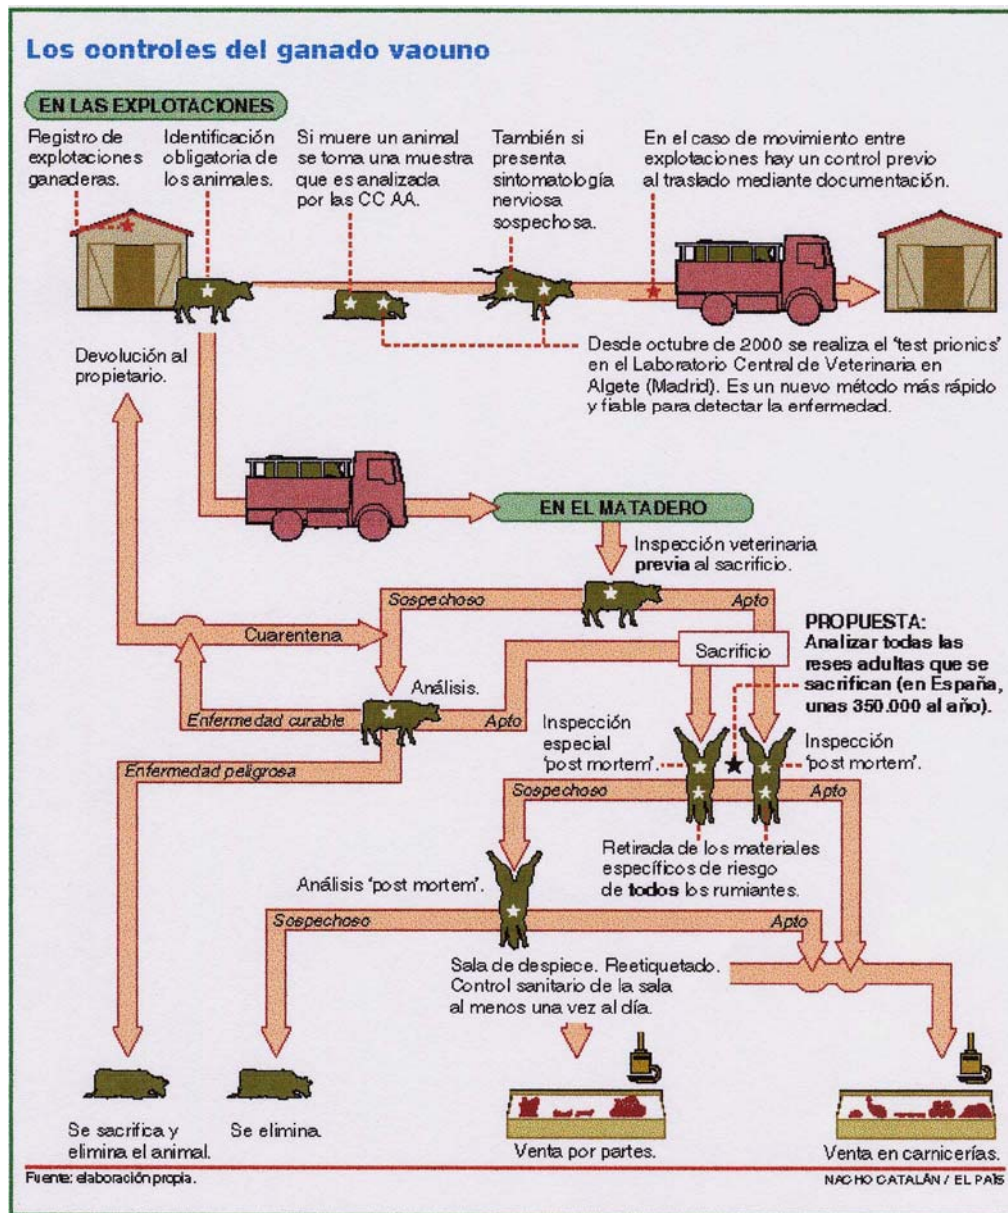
Los controles del ganado vacuno

EN LAS EXPLOTACIONES

Registro de explotaciones ganaderas.

Identificación obligatoria de los animales.

Si muere un animal se toma una muestra que es analizada por las CC AA.

También si presenta sintomatología nerviosa sospechosa.

En el caso de movimiento entre explotaciones hay un control previo al traslado mediante documentación.

Desde octubre de 2000 se realiza el 'test prionics' en el Laboratorio Central de Veterinaria en Algete (Madrid). Es un nuevo método más rápido y fiable para detectar la enfermedad.

Devolución al propietario.

EN EL MATADERO

Inspección veterinaria **previa** al sacrificio.

Sospechoso

Apto

Cuarentena

Sacrificio

PROPUESTA: Analizar todas las reses adultas que se sacrifican (en España, unas 350.000 al año).

Análisis.

Enfermedad curable

Apto

Inspección especial 'post mortem'.

Inspección 'post mortem'.

Enfermedad peligrosa

Sospechoso

Apto

Retirada de los materiales específicos de riesgo de **todos** los rumiantes.

Análisis 'post mortem'.

Sospechoso

Apto

Sala de despiece. Reetiquetado. Control sanitario de la sala al menos una vez al día.

Se sacrifica y elimina el animal.

Se elimina.

Venta por partes.

Venta en carnicerías.

Fuente: elaboración propia.

NACHO CATALÁN / EL PAÍS